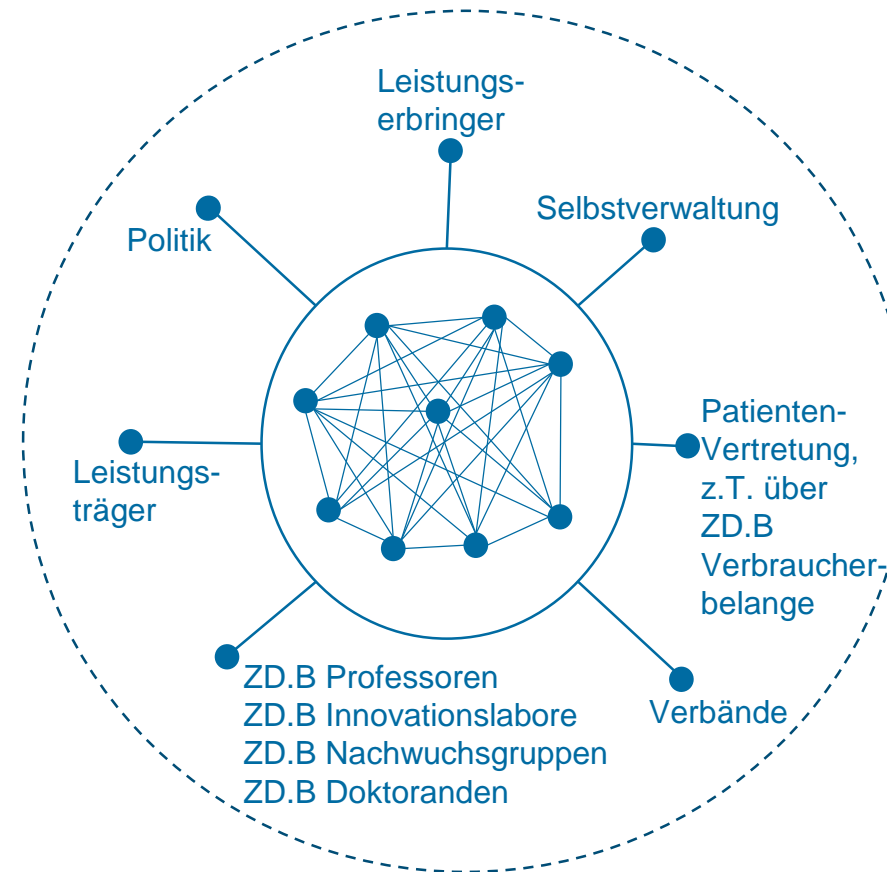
Leistungserbringer

Selbstverwaltung

Politik

Patienten-Vertretung, z.T. über ZD.B Verbraucherbelange

Leistungsträger

ZD.B Professoren
ZD.B Innovationslabore
ZD.B Nachwuchsgruppen
ZD.B Doktoranden

Verbände